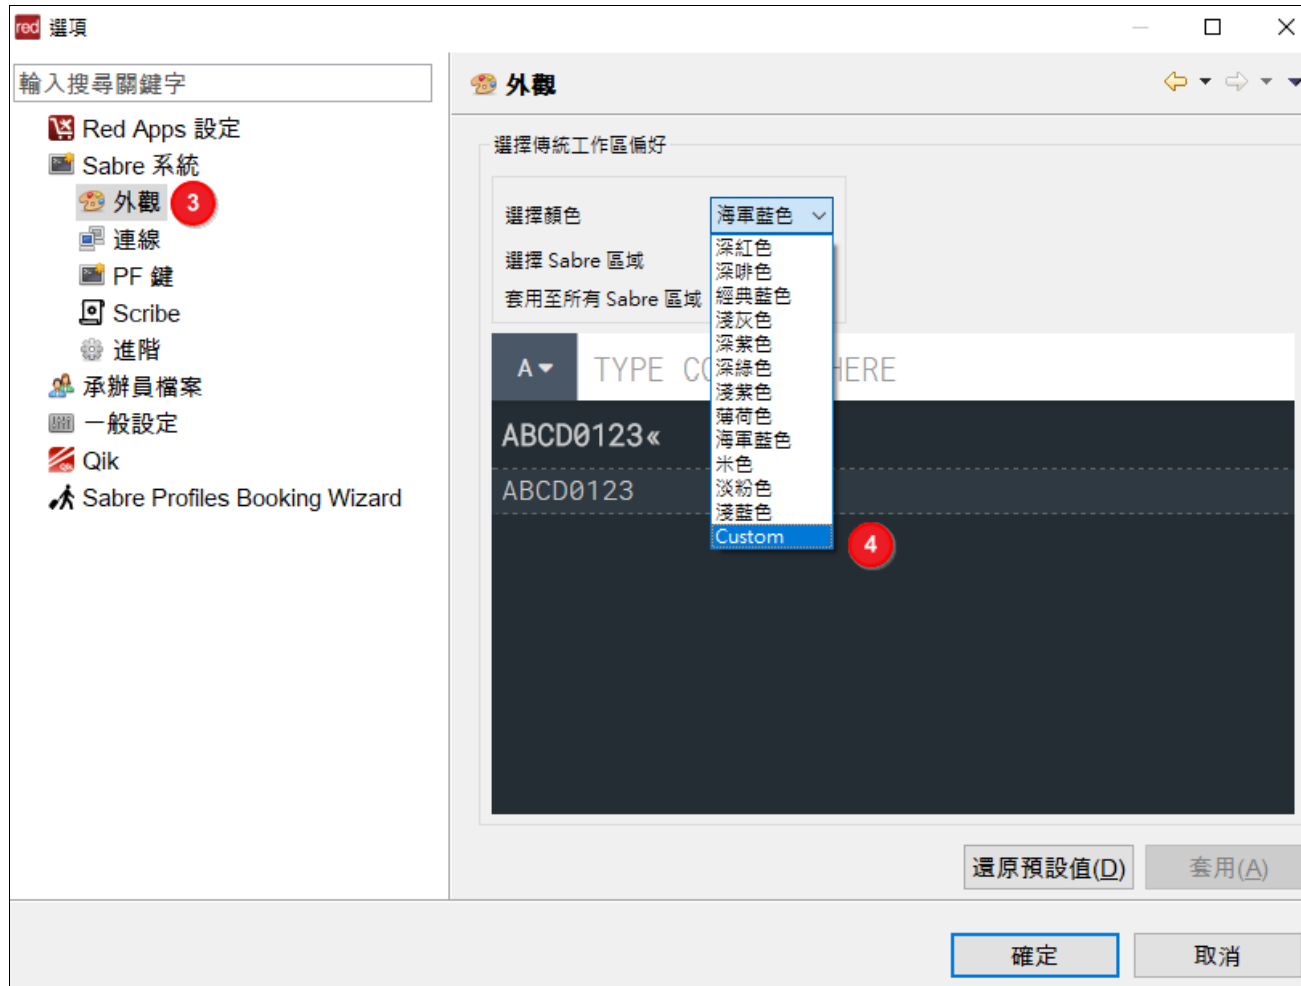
red 選項

輸入搜尋關鍵字

Red Apps 設定
Sabre 系統
外觀 3
連線
PF 鍵
Scribe
進階
承辦員檔案
一般設定
Qik
Sabre Profiles Booking Wizard

外觀

選擇傳統工作區偏好

選擇顏色 海軍藍色
選擇 Sabre 區域
套用至所有 Sabre 區域

深紅色
深啡色
經典藍色
淺灰色
深紫色
深綠色
淺紫色
薄荷色
海軍藍色
米色
淡粉色
淺藍色
Custom 4

A TYPE CO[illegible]HERE

ABCD0123«
ABCD0123

還原預設值(D) 套用(A)

確定 取消